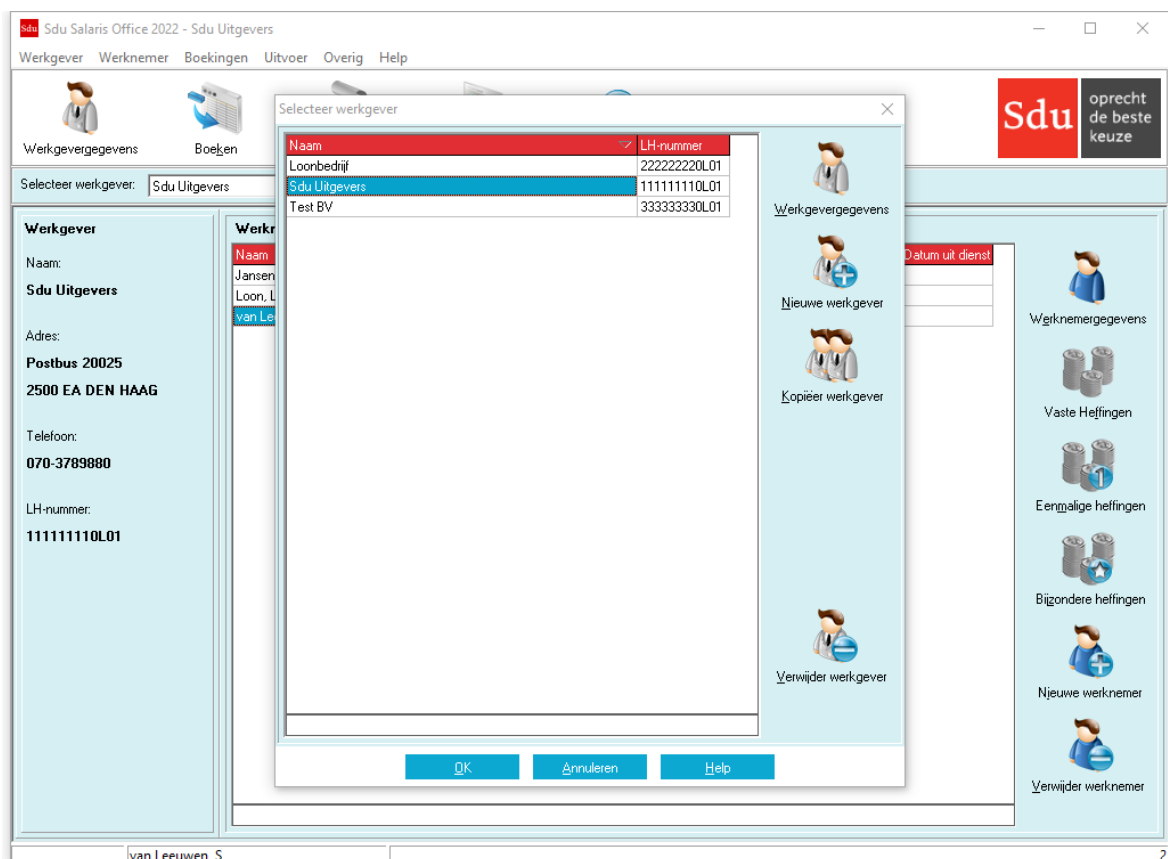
Sdu Sdu Salaris Office 2022 - Sdu Uitgevers

Werkgever Werknemer Boekingen Uitvoer Overig Help

Werkgevergegevens Boeken

Sdu oprecht de beste keuze

Selecteer werkgever: Sdu Uitgevers

Werkgever

Naam:

Sdu Uitgevers

Adres:

Postbus 20025

2500 EA DEN HAAG

Telefoon:

070-3789880

LH-nummer:

111111110L01

Werkn

Naam

Jansen

Loon, L

van Le

Datum uit dienst

Selecteer werkgever

| Naam | LH-nummer |
|---|---|
| Loonbedrijf | 222222220L01 |
| Sdu Uitgevers | 111111110L01 |
| Test BV | 333333330L01 |

Werkgevergegevens

Nieuwe werkgever

Kopiëer werkgever

Verwijder werkgever

OK Annuleren Help

Werknemergegevens

Vaste Heffingen

Eenmalige heffingen

Bijzondere heffingen

Nieuwe werknemer

Verwijder werknemer

van Leeuwen, S

2